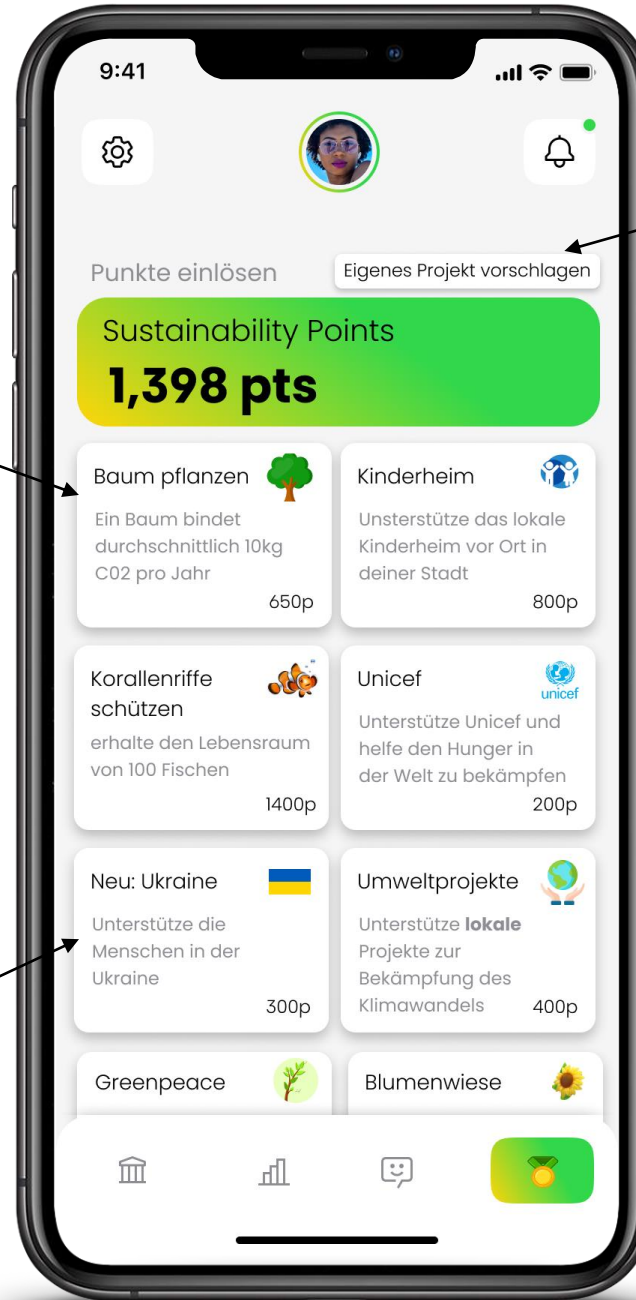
9:41

Punkte einlösen

Eigenes Projekt vorschlagen

Sustainability Points

1,398 pts

Baum pflanzen

Ein Baum bindet durchschnittlich 10kg C02 pro Jahr

650p

Kinderheim

Unterstütze das lokale Kinderheim vor Ort in deiner Stadt

800p

Korallenriffe schützen

erhalte den Lebensraum von 100 Fischen

1400p

Unicef

unicef

Unterstütze Unicef und helfe den Hunger in der Welt zu bekämpfen

200p

Neu: Ukraine

Unterstütze die Menschen in der Ukraine

300p

Umweltprojekte

Unterstütze **lokale** Projekte zur Bekämpfung des Klimawandels

400p

Greenpeace

Blumenwiese